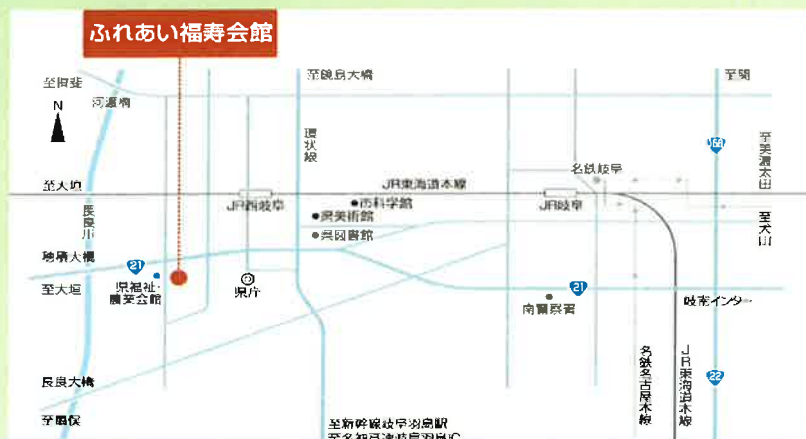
ふれあい福寿会館

至岐阜

N

河渡橋

至鏡島大橋

至関

環状線

156

至美濃太田

名鉄岐阜

至大垣

JR東海道本線

JR西岐阜

JR岐阜

長良川

●県美術館

●市科学館

至犬山

穂積大橋

●県図書館

21

県福祉・農業会館

県庁

至大垣

21

南警察署

岐南インター

名鉄名古屋本線

JR東海道本線

長良大橋

22

至墨俣

至新幹線岐阜羽島駅
至名神高速岐阜羽島IC